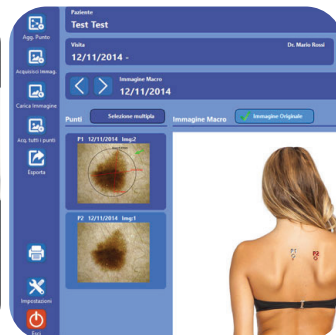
Agg. Punto
Acquisisci Immag.
Carica Immagine
Acq. tutti i punti
Esporta
Impostazioni
Esci

Paziente
Test Test

Visita
Dr. Mario Rossi
12/11/2014 -

Immagine Macro
12/11/2014

Punti
Selezione multipla
Immagine Macro
Immagine Originale

P1 12/11/2014 Img:2

P2 12/11/2014 Img:1

P1
P2